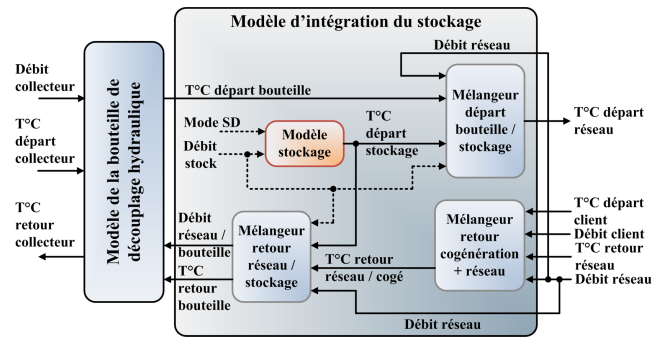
Modèle d'intégration du stockage

Débit collecteur

T°C départ collecteur

T°C retour collecteur

Modèle de la bouteille de découplage hydraulique

Débit réseau

T°C départ bouteille

Mélangeur départ bouteille / stockage

T°C départ réseau

Mode SD

Débit stock

Modèle stockage

T°C départ stockage

Débit réseau / bouteille

T°C retour bouteille

Mélangeur retour réseau / stockage

T°C retour réseau / cogé

Mélangeur retour cogénération + réseau

T°C départ client

Débit client

T°C retour réseau

Débit réseau

Débit réseau